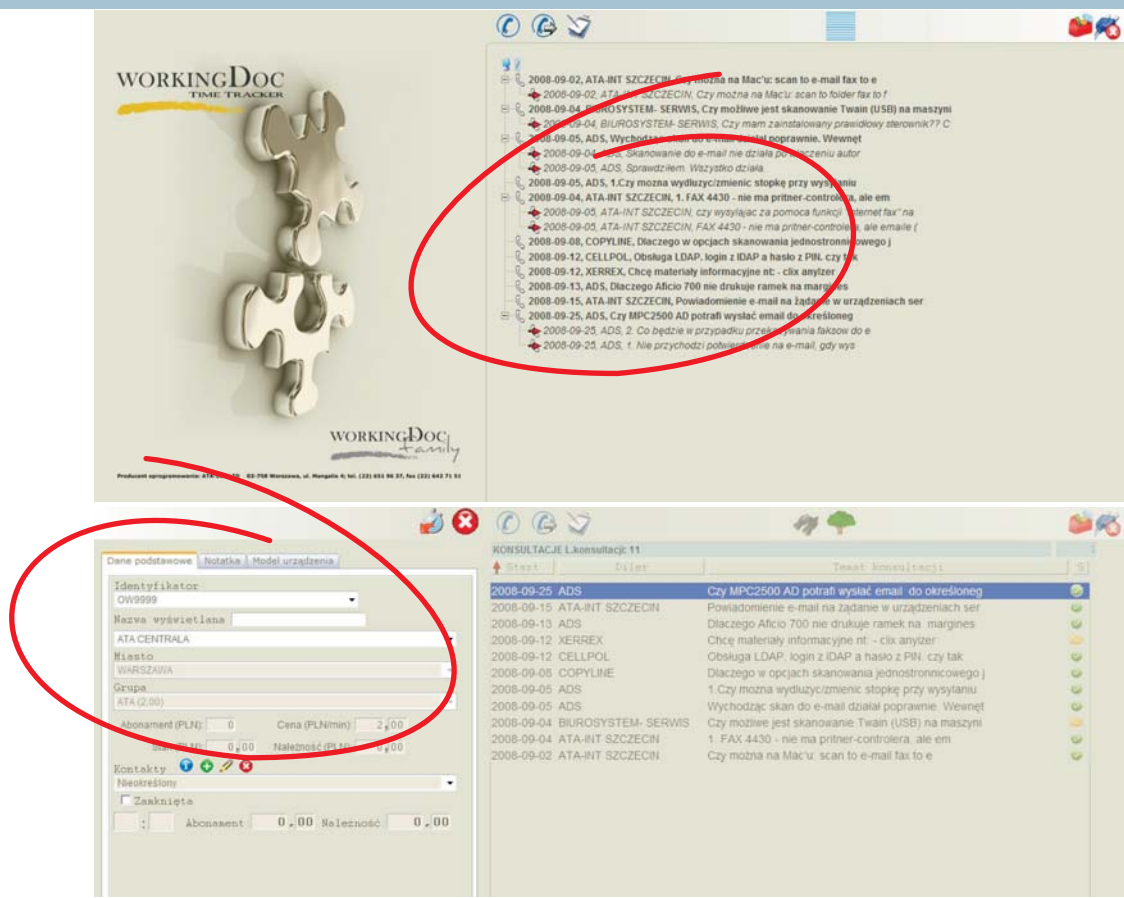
WORKINGDOC
TIME TRACKER

WORKINGDOC
family

Producent oprogramowania: ATA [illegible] 02-758 Warszawa, ul. Mangalia 4; tel. (22) 651 96 37, fax (22) 642 71 51

2008-09-02, ATA-INT SZCZECIN, Czy można na Mac'u: scan to e-mail fax to e
2008-09-02, ATA-INT SZCZECIN, Czy można na Mac'u: scan to folder fax to f
2008-09-04, BIUROSYSTEM- SERWIS, Czy możliwe jest skanowanie Twain (USB) na maszyni
2008-09-04, BIUROSYSTEM- SERWIS, Czy mam zainstalowany prawidłowy sterownik?? C
2008-09-05, ADS, Wychodząc skan do e-mail działał poprawnie. Wewnęt
2008-09-04, ADS, Skanowanie do e-mail nie działa po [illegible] autor
2008-09-05, ADS, Sprawdziłem. Wszystko działa
2008-09-05, ADS, 1.Czy mozna wydluzyc/zmienic stopkę przy wysylaniu
2008-09-04, ATA-INT SZCZECIN, 1. FAX 4430 - nie ma pritner-controlera, ale em
2008-09-05, ATA-INT SZCZECIN, czy wysyłając za pomocą funkcji "internet fax" na
2008-09-05, ATA-INT SZCZECIN, FAX 4430 - nie ma pritner-controlera, ale emaile (
2008-09-08, COPYLINE, Dlaczego w opcjach skanowania jednostronnicowego j
2008-09-12, CELLPOL, Obsługa LDAP. login z IDAP a hasło z PIN. czy tak
2008-09-12, XERREX, Chcę materiały informacyjne nt: - clix anylzer
2008-09-13, ADS, Dlaczego Aficio 700 nie drukuje ramek na margines
2008-09-15, ATA-INT SZCZECIN, Powiadomienie e-mail na żądanie w urządzeniach ser
2008-09-25, ADS, Czy MPC2500 AD potrafi wysłać email do określoneg
2008-09-25, ADS, 2. Co będzie w przypadku przekazywania faksów do e
2008-09-25, ADS, 1. Nie przychodzi potwierdzenie na e-mail, gdy wys

Dane podstawowe | Notatka | Model urządzenia
Identyfikator
OW9999
Nazwa wyświetlana
ATA CENTRALA
Miasto
WARSZAWA
Grupa
ATA (2,00)
Abonament (PLN): 0   Cena (PLN/min): 2,00
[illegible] 0,00   Należność (PLN): 0,00
Kontakty
Nieokreślony
Zamknięta
Abonament 0,00 Należność 0,00

KONSULTACJE L.konsultacji: 11
Start | Diler | Temat konsultacji | S

| Start | Diler | Temat konsultacji |
|---|---|---|
| 2008-09-25 | ADS | Czy MPC2500 AD potrafi wysłać email do określoneg |
| 2008-09-15 | ATA-INT SZCZECIN | Powiadomienie e-mail na żądanie w urządzeniach ser |
| 2008-09-13 | ADS | Dlaczego Aficio 700 nie drukuje ramek na margines |
| 2008-09-12 | XERREX | Chcę materiały informacyjne nt: - clix anylzer |
| 2008-09-12 | CELLPOL | Obsługa LDAP. login z IDAP a hasło z PIN. czy tak |
| 2008-09-08 | COPYLINE | Dlaczego w opcjach skanowania jednostronnicowego j |
| 2008-09-05 | ADS | 1.Czy mozna wydluzyc/zmienic stopkę przy wysylaniu |
| 2008-09-05 | ADS | Wychodząc skan do e-mail działał poprawnie. Wewnęt |
| 2008-09-04 | BIUROSYSTEM- SERWIS | Czy możliwe jest skanowanie Twain (USB) na maszyni |
| 2008-09-04 | ATA-INT SZCZECIN | 1. FAX 4430 - nie ma pritner-controlera, ale em |
| 2008-09-02 | ATA-INT SZCZECIN | Czy można na Mac'u: scan to e-mail fax to e |